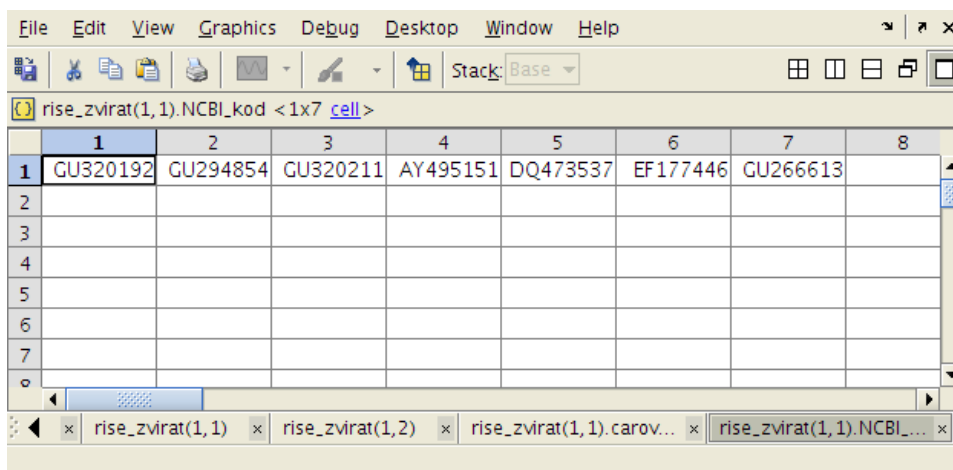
File Edit View Graphics Debug Desktop Window Help

Stack: Base

rise_zvirat(1,1).NCBI_kod <1x7 cell>

| | 1 | 2 | 3 | 4 | 5 | 6 | 7 | 8 |
|---|---|---|---|---|---|---|---|---|
| 1 | GU320192 | GU294854 | GU320211 | AY495151 | DQ473537 | EF177446 | GU266613 | |
| 2 | | | | | | | | |
| 3 | | | | | | | | |
| 4 | | | | | | | | |
| 5 | | | | | | | | |
| 6 | | | | | | | | |
| 7 | | | | | | | | |

rise_zvirat(1,1) × rise_zvirat(1,2) × rise_zvirat(1,1).carov... × rise_zvirat(1,1).NCBI_... ×